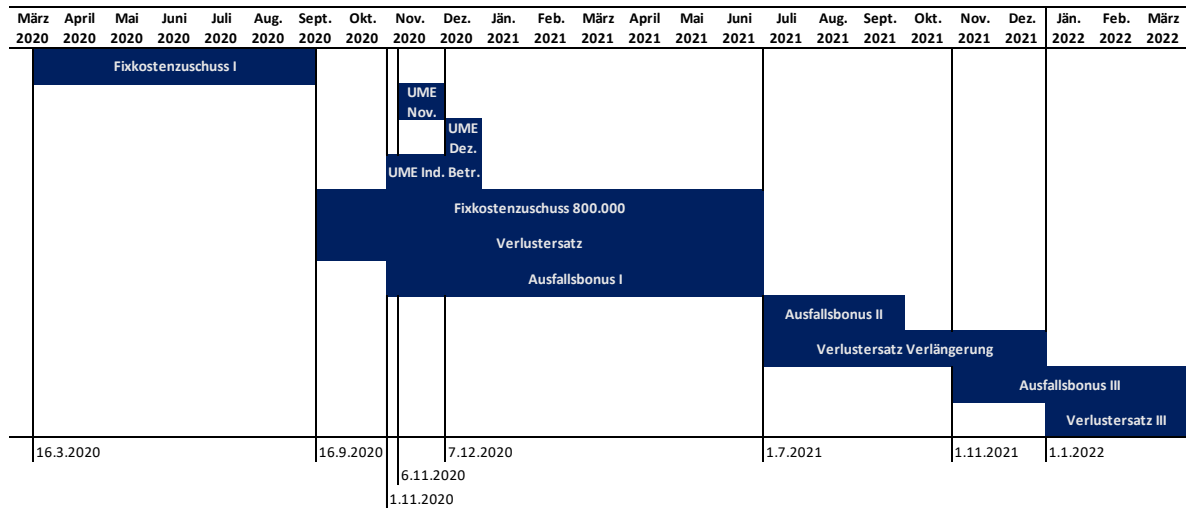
| März 2020 | April 2020 | Mai 2020 | Juni 2020 | Juli 2020 | Aug. 2020 | Sept. 2020 | Okt. 2020 | Nov. 2020 | Dez. 2020 | Jän. 2021 | Feb. 2021 | März 2021 | April 2021 | Mai 2021 | Juni 2021 | Juli 2021 | Aug. 2021 | Sept. 2021 | Okt. 2021 | Nov. 2021 | Dez. 2021 | Jän. 2022 | Feb. 2022 | März 2022 |
|---|---|---|---|---|---|---|---|---|---|---|---|---|---|---|---|---|---|---|---|---|---|---|---|---|

Fixkostenzuschuss I

UME Nov.

UME Dez.

UME Ind. Betr.

Fixkostenzuschuss 800.000

Verlustersatz

Ausfallsbonus I

Ausfallsbonus II

Verlustersatz Verlängerung

Ausfallsbonus III

Verlustersatz III

16.3.2020

16.9.2020

7.12.2020

6.11.2020

1.11.2020

1.7.2021

1.11.2021

1.1.2022